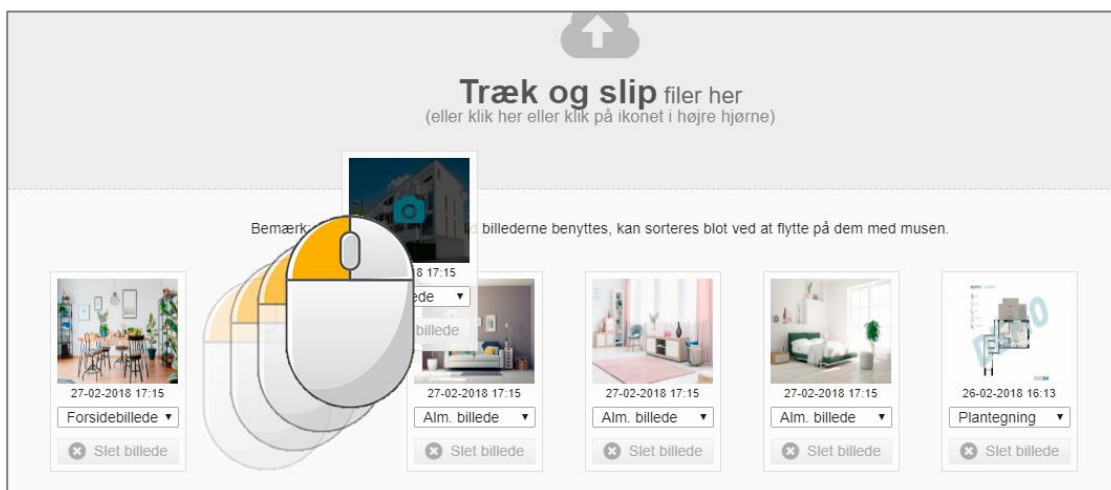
Træk og slip filer her
(eller klik her eller klik på ikonet i højre hjørne)

Bemærk: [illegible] billederne benyttes, kan sorteres blot ved at flytte på dem med musen.

27-02-2018 17:15
Forsidebillede ▾
Slet billede

8 17:15
ede ▾
billede

27-02-2018 17:15
Alm. billede ▾
Slet billede

27-02-2018 17:15
Alm. billede ▾
Slet billede

27-02-2018 17:15
Alm. billede ▾
Slet billede

26-02-2018 16:13
Plantegning ▾
Slet billede